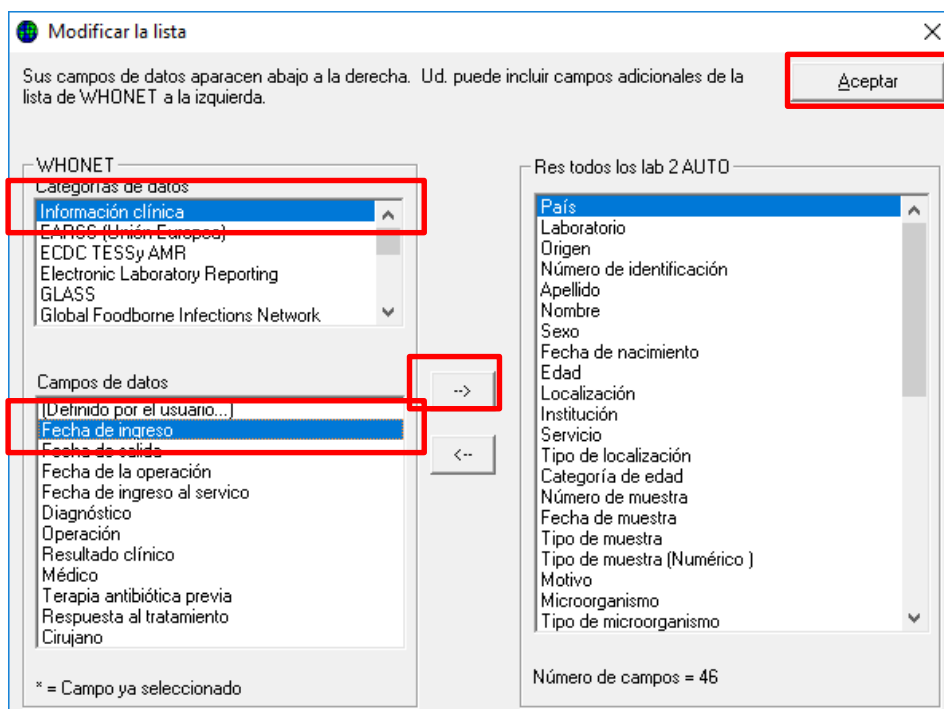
Modificar la lista

Sus campos de datos aparacen abajo a la derecha. Ud. puede incluir campos adicionales de la lista de WHONET a la izquierda.

Aceptar

WHONET

Categorías de datos

Información clínica
EARSS (Unión Europea)
ECDC TESSy AMR
Electronic Laboratory Reporting
GLASS
Global Foodborne Infections Network

Campos de datos

(Definido por el usuario...)
Fecha de ingreso
Fecha de salida
Fecha de la operación
Fecha de ingreso al servico
Diagnóstico
Operación
Resultado clínico
Médico
Terapia antibiótica previa
Respuesta al tratamiento
Cirujano

* = Campo ya seleccionado

-->

<--

Res todos los lab 2 AUTO

País
Laboratorio
Origen
Número de identificación
Apellido
Nombre
Sexo
Fecha de nacimiento
Edad
Localización
Institución
Servicio
Tipo de localización
Categoría de edad
Número de muestra
Fecha de muestra
Tipo de muestra
Tipo de muestra (Numérico )
Motivo
Microorganismo
Tipo de microorganismo

Número de campos = 46